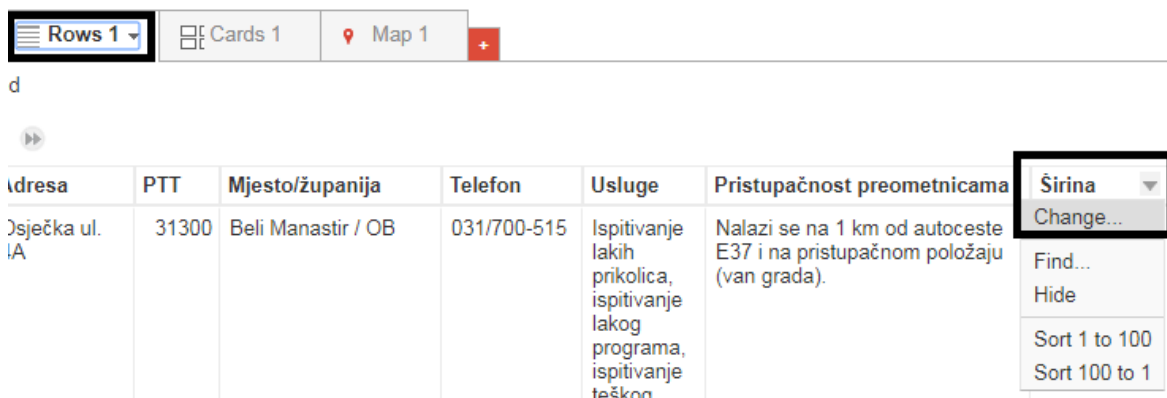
Rows 1 Cards 1 Map 1 +

d

| Adresa | PTT | Mjesto/županija | Telefon | Usluge | Pristupačnost preometnicama | Širina |
|---|---|---|---|---|---|---|
| Osječka ul. 4A | 31300 | Beli Manastir / OB | 031/700-515 | Ispitivanje lakih prikolica, ispitivanje lakog programa, ispitivanje teškog | Nalazi se na 1 km od autoceste E37 i na pristupačnom položaju (van grada). | |

Change...
Find...
Hide
Sort 1 to 100
Sort 100 to 1